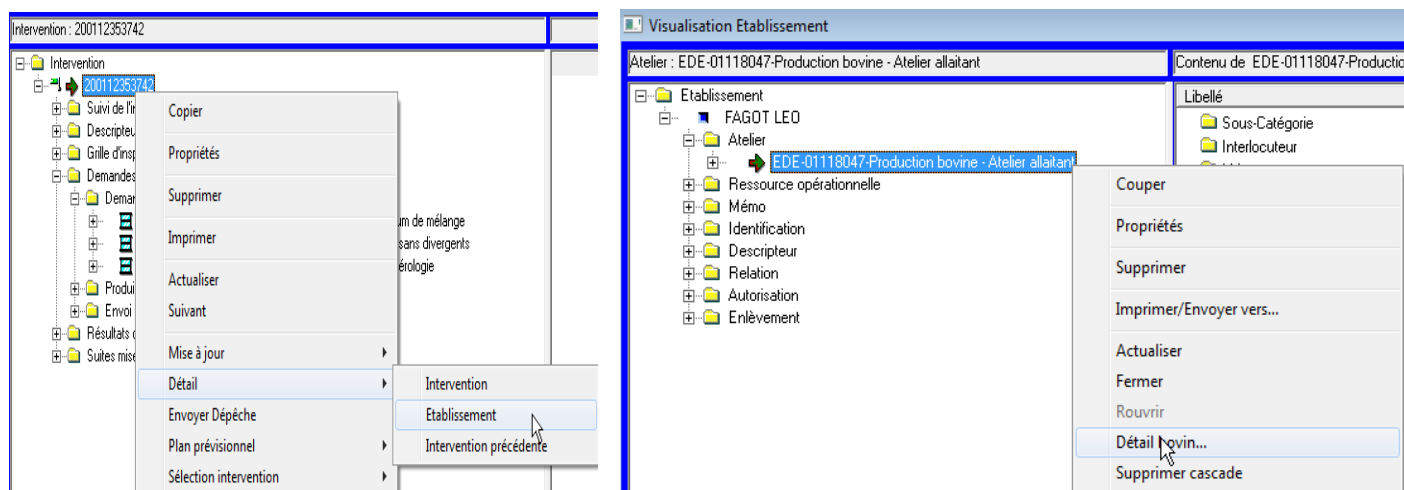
Intervention : 200112353742

Intervention
200112353742
Suivi de l'ir
Descripteu
Grille d'insp
Demandes
Demar
Produi
Envoi
Résultats
Suites mise

um de mélange
sans divergents
érologie

Copier
Propriétés
Supprimer
Imprimer
Actualiser
Suivant
Mise à jour
Détail
Envoyer Dépêche
Plan prévisionnel
Sélection intervention

Intervention
Etablissement
Intervention précédente

Visualisation Etablissement

Atelier : EDE-01118047-Production bovine - Atelier allaitant

Contenu de EDE-01118047-Production

Etablissement
FAGOT LEO
Atelier
EDE-01118047-Production bovine - Atelier allaitant
Ressource opérationnelle
Mémo
Identification
Descripteur
Relation
Autorisation
Enlèvement

Libellé
Sous-Catégorie
Interlocuteur

Couper
Propriétés
Supprimer
Imprimer/Envoyer vers...
Actualiser
Fermer
Rouvrir
Détail bovin...
Supprimer cascade